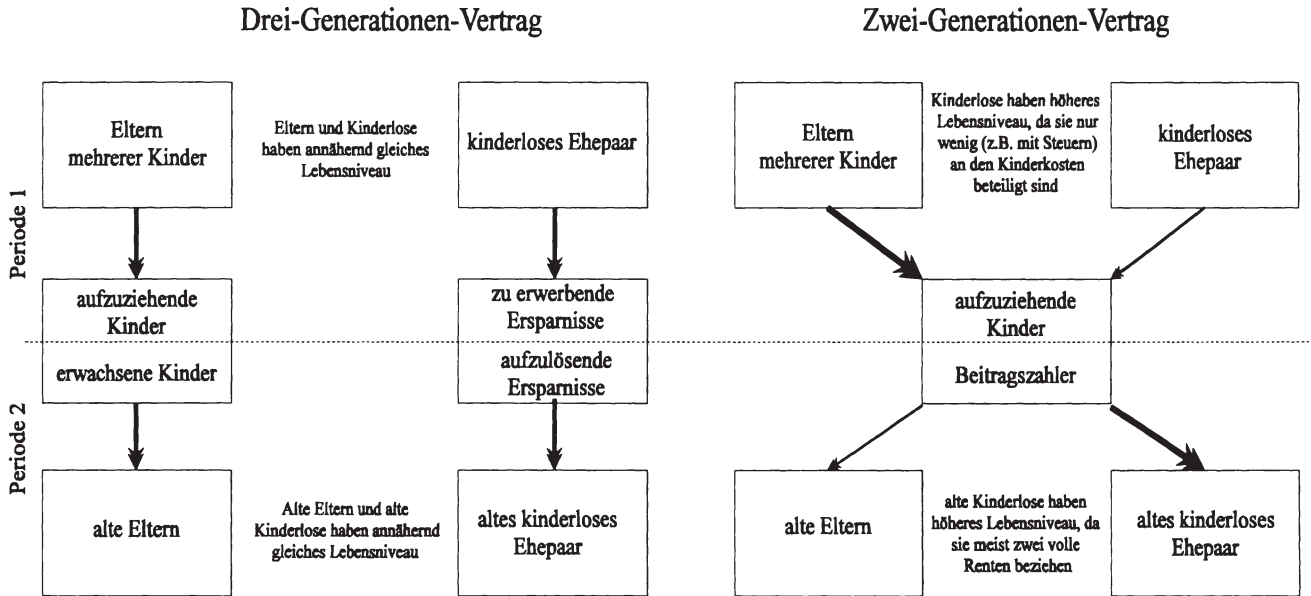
Drei-Generationen-Vertrag

Periode 1

Eltern mehrerer Kinder

Eltern und Kinderlose haben annähernd gleiches Lebensniveau

kinderloses Ehepaar

aufzuziehende Kinder

zu erwerbende Ersparnisse

Periode 2

erwachsene Kinder

aufzulösende Ersparnisse

alte Eltern

Alte Eltern und alte Kinderlose haben annähernd gleiches Lebensniveau

altes kinderloses Ehepaar

Zwei-Generationen-Vertrag

Eltern mehrerer Kinder

Kinderlose haben höheres Lebensniveau, da sie nur wenig (z.B. mit Steuern) an den Kinderkosten beteiligt sind

kinderloses Ehepaar

aufzuziehende Kinder

Beitragszahler

alte Eltern

alte Kinderlose haben höheres Lebensniveau, da sie meist zwei volle Renten beziehen

altes kinderloses Ehepaar